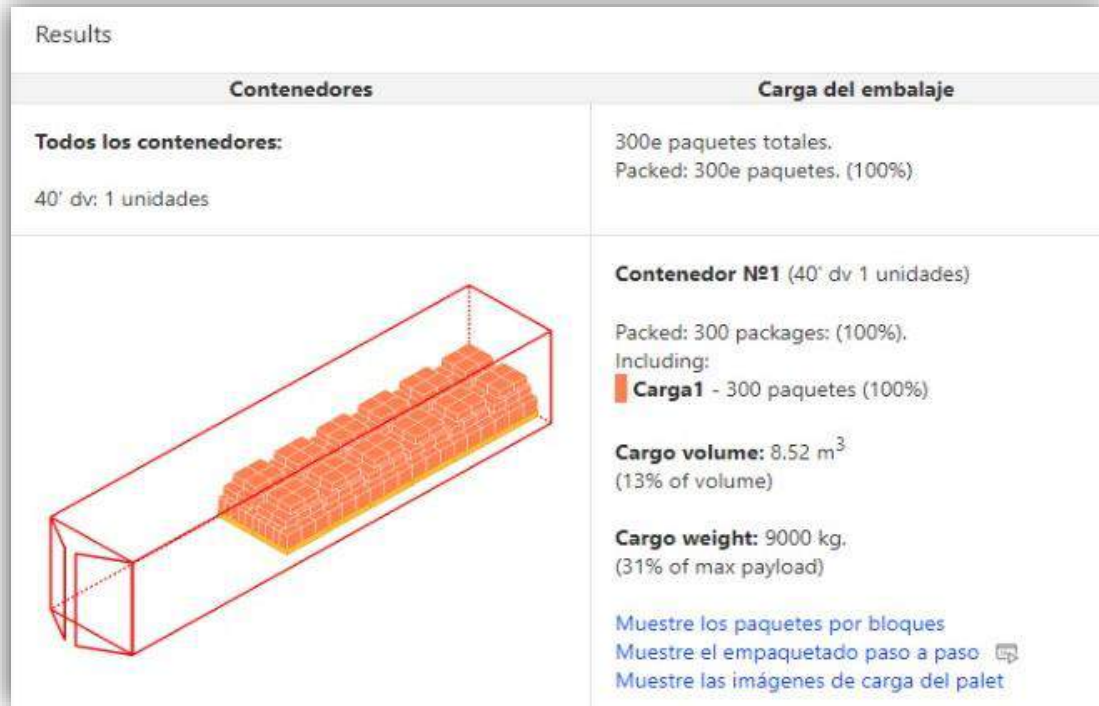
Results

| Contenedores | Carga del embalaje |
|---|---|
| **Todos los contenedores:** 40' dv: 1 unidades | 300e paquetes totales. Packed: 300e paquetes. (100%) |

**Contenedor №1** (40' dv 1 unidades)

Packed: 300 packages: (100%).
Including:
**Carga1** - 300 paquetes (100%)

**Cargo volume:** 8.52 $m^3$
(13% of volume)

**Cargo weight:** 9000 kg.
(31% of max payload)

Muestre los paquetes por bloques
Muestre el empaquetado paso a paso
Muestre las imágenes de carga del palet